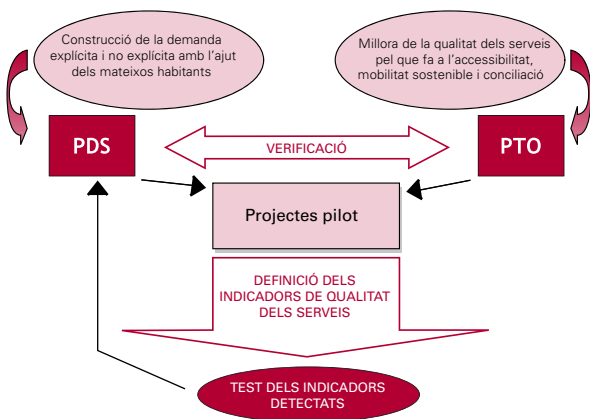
Construcció de la demanda explícita i no explícita amb l'ajut dels mateixos habitants

Millora de la qualitat dels serveis pel que fa a l'accessibilitat, mobilitat sostenible i conciliació

PDS

VERIFICACIÓ

PTO

Projectes pilot

DEFINICIÓ DELS INDICADORS DE QUALITAT DELS SERVEIS

TEST DELS INDICADORS DETECTATS